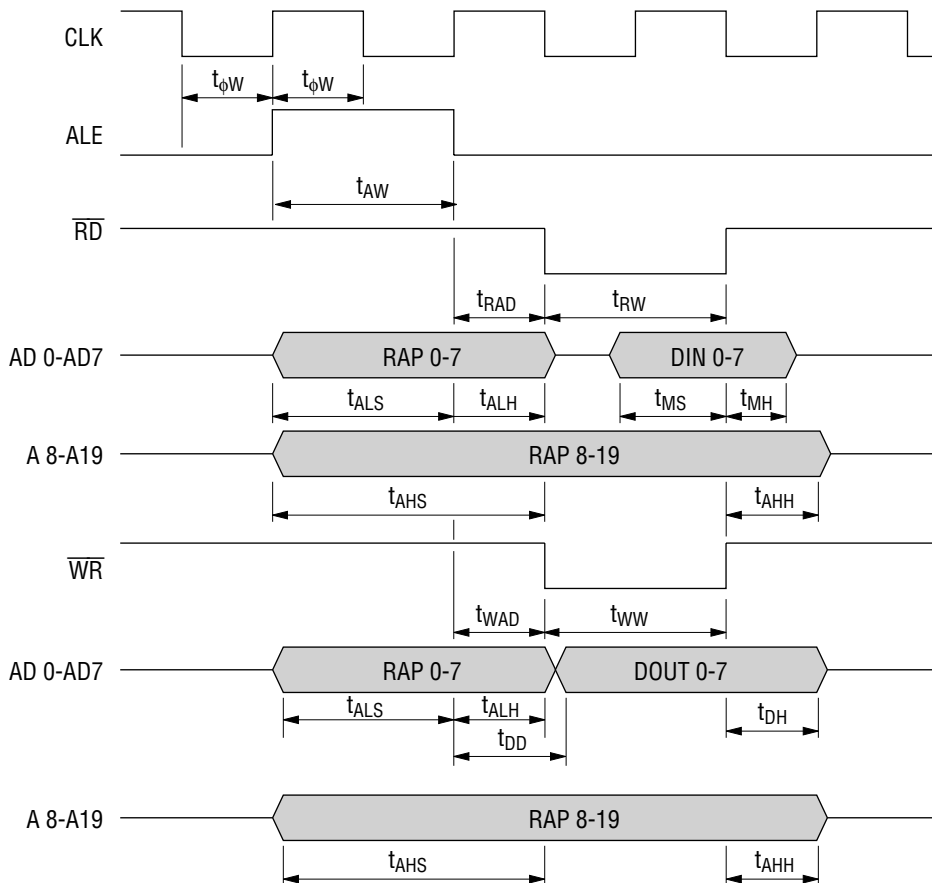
CLK

$t_{\phi W}$ $t_{\phi W}$

ALE

$t_{AW}$

$\overline{RD}$

$t_{RAD}$ $t_{RW}$

AD 0-AD7

RAP 0-7

DIN 0-7

$t_{ALS}$ $t_{ALH}$ $t_{MS}$ $t_{MH}$

A 8-A19

RAP 8-19

$t_{AHS}$ $t_{AHH}$

$\overline{WR}$

$t_{WAD}$ $t_{WW}$

AD 0-AD7

RAP 0-7

DOUT 0-7

$t_{ALS}$ $t_{ALH}$ $t_{DH}$

$t_{DD}$

A 8-A19

RAP 8-19

$t_{AHS}$ $t_{AHH}$